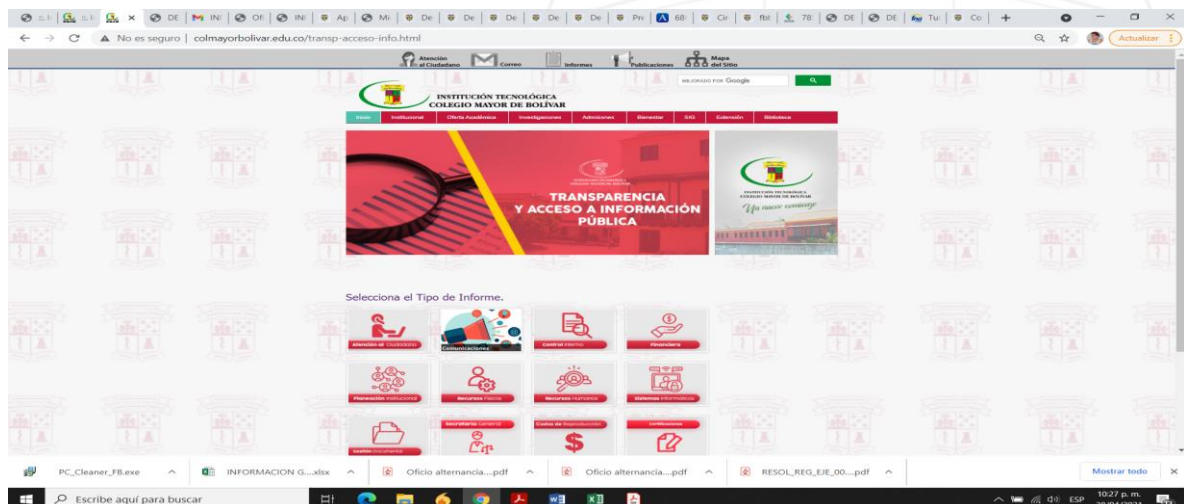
No es seguro | colmayorbolivar.edu.co/transp-acceso-info.html

Actualizar

Atención al Ciudadano Correo Informes Publicaciones Mapa del Sitio

MEJORADO POR Google

INSTITUCIÓN TECNOLÓGICA
COLEGIO MAYOR DE BOLÍVAR

Inicio Institucional Oferta Académica Investigaciones Admisiones Bienestar SIG Extensión Biblioteca

TRANSPARENCIA
Y ACCESO A INFORMACIÓN
PÚBLICA

INSTITUCIÓN TECNOLÓGICA
COLEGIO MAYOR DE BOLÍVAR

Selecciona el Tipo de Informe.

Atención al Ciudadano
Comunicaciones
Control Interno
Financiera
Planeación Institucional
Recursos Físicos
Recursos Humanos
Sistemas Informáticos
Gestión Documental
Secretaría General
Costos de Reproducción
Certificaciones

PC_Cleaner_FB.exe
INFORMACION G....xlsx
Oficio alternancia....pdf
Oficio alternancia....pdf
RESOL_REG_EJE_00....pdf
Mostrar todo

Escribe aquí para buscar

ESP 10:27 p. m.